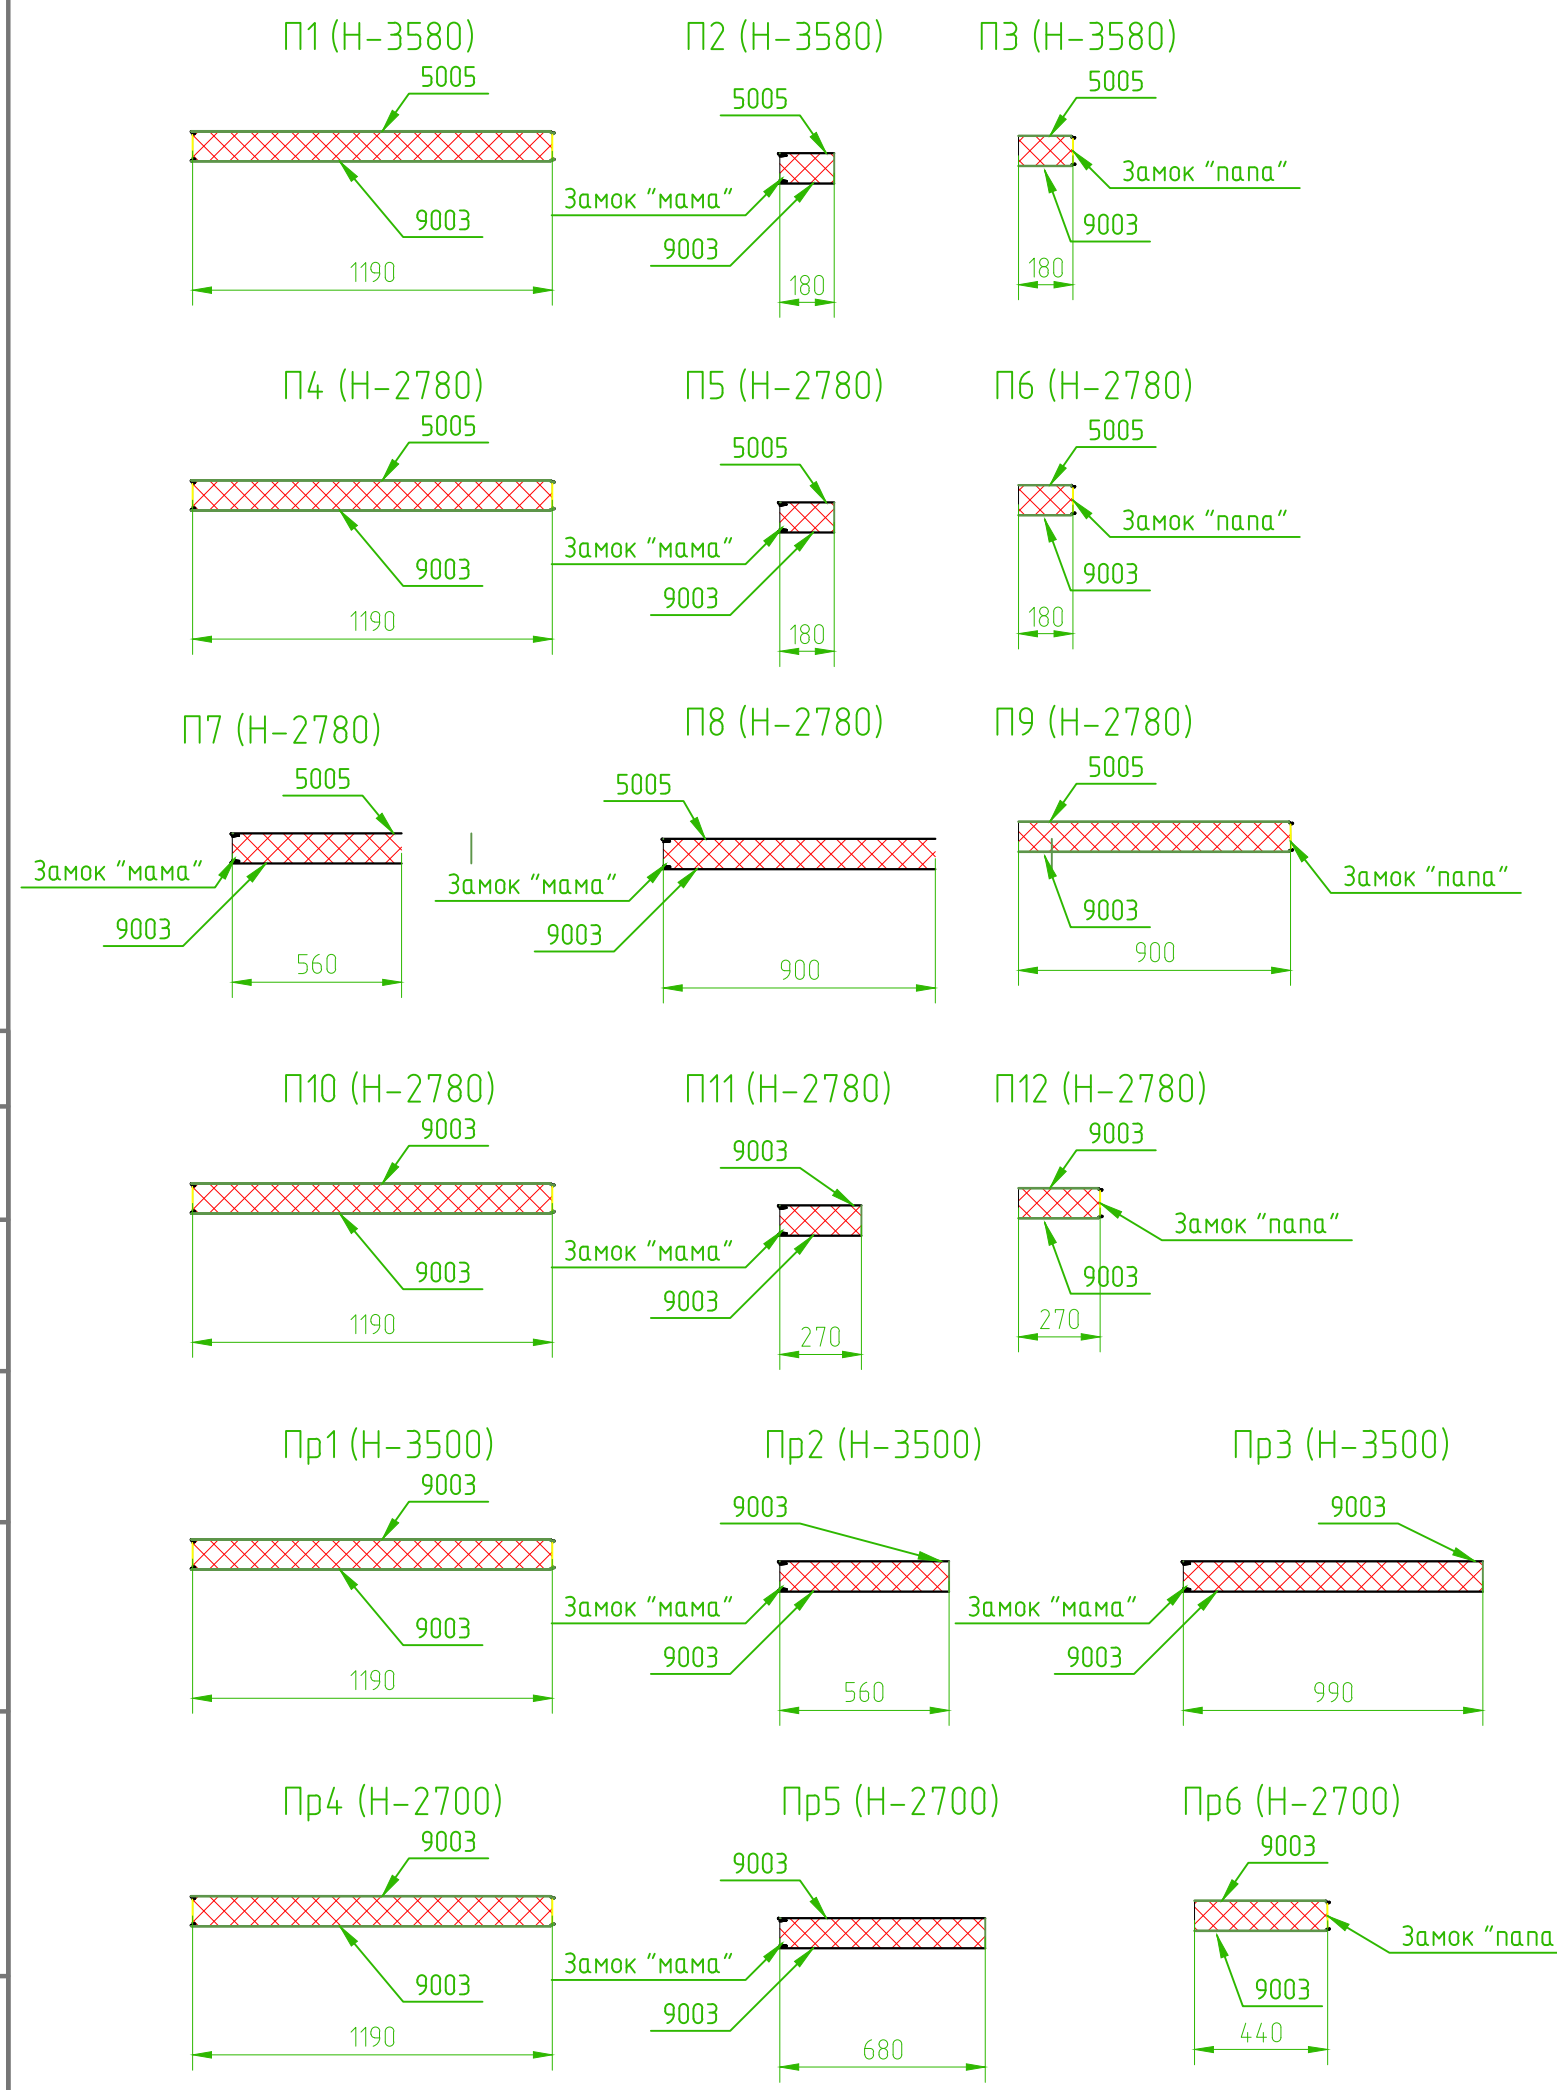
П1 (Н-3580)
5005
9003
1190

П2 (Н-3580)
5005
Замок "мама"
9003
180

П3 (Н-3580)
5005
Замок "папа"
9003
180

П4 (Н-2780)
5005
9003
1190

П5 (Н-2780)
5005
Замок "мама"
9003
180

П6 (Н-2780)
5005
Замок "папа"
9003
180

П7 (Н-2780)
5005
Замок "мама"
9003
560

П8 (Н-2780)
5005
Замок "мама"
9003
900

П9 (Н-2780)
5005
Замок "папа"
9003
900

П10 (Н-2780)
9003
9003
1190

П11 (Н-2780)
9003
Замок "мама"
9003
270

П12 (Н-2780)
9003
Замок "папа"
9003
270

Пр1 (Н-3500)
9003
9003
1190

Пр2 (Н-3500)
9003
Замок "мама"
9003
560

Пр3 (Н-3500)
9003
Замок "мама"
9003
990

Пр4 (Н-2700)
9003
9003
1190

Пр5 (Н-2700)
9003
Замок "мама"
9003
680

Пр6 (Н-2700)
9003
Замок "папа
9003
440